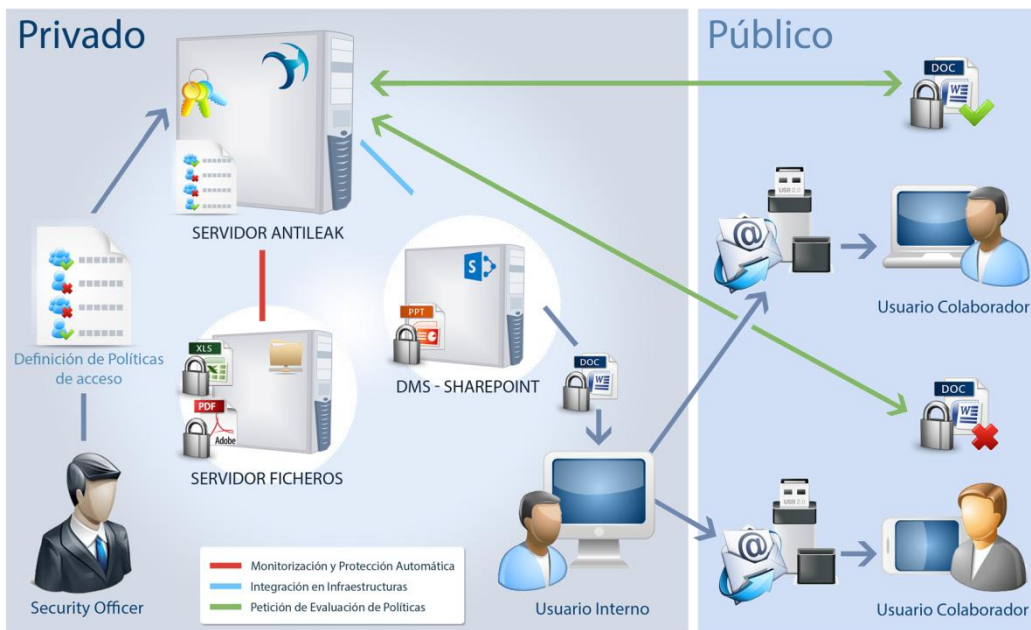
Privado

Público

SERVIDOR ANTILEAK

Definición de Políticas de acceso

XLS

PDF

Adobe

SERVIDOR FICHEROS

PPT

DMS - SHAREPOINT

DOC

DOC

USB 2.0

Usuario Colaborador

DOC

Security Officer

Monitorización y Protección Automática

Integración en Infraestructuras

Petición de Evaluación de Políticas

Usuario Interno

USB 2.0

Usuario Colaborador